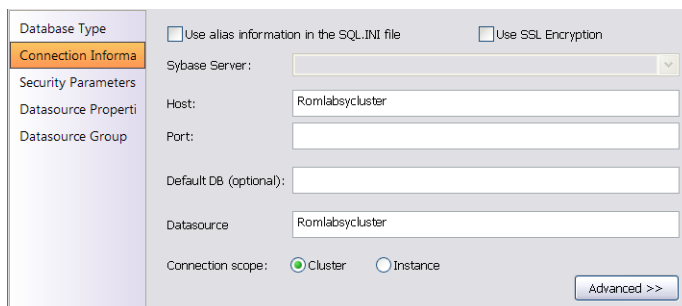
Database Type
Connection Informa
Security Parameters
Datasource Properti
Datasource Group

Use alias information in the SQL.INI file
Use SSL Encryption

Sybase Server:

Host: Romlabsycluster

Port:

Default DB (optional):

Datasource Romlabsycluster

Connection scope: Cluster Instance

Advanced >>